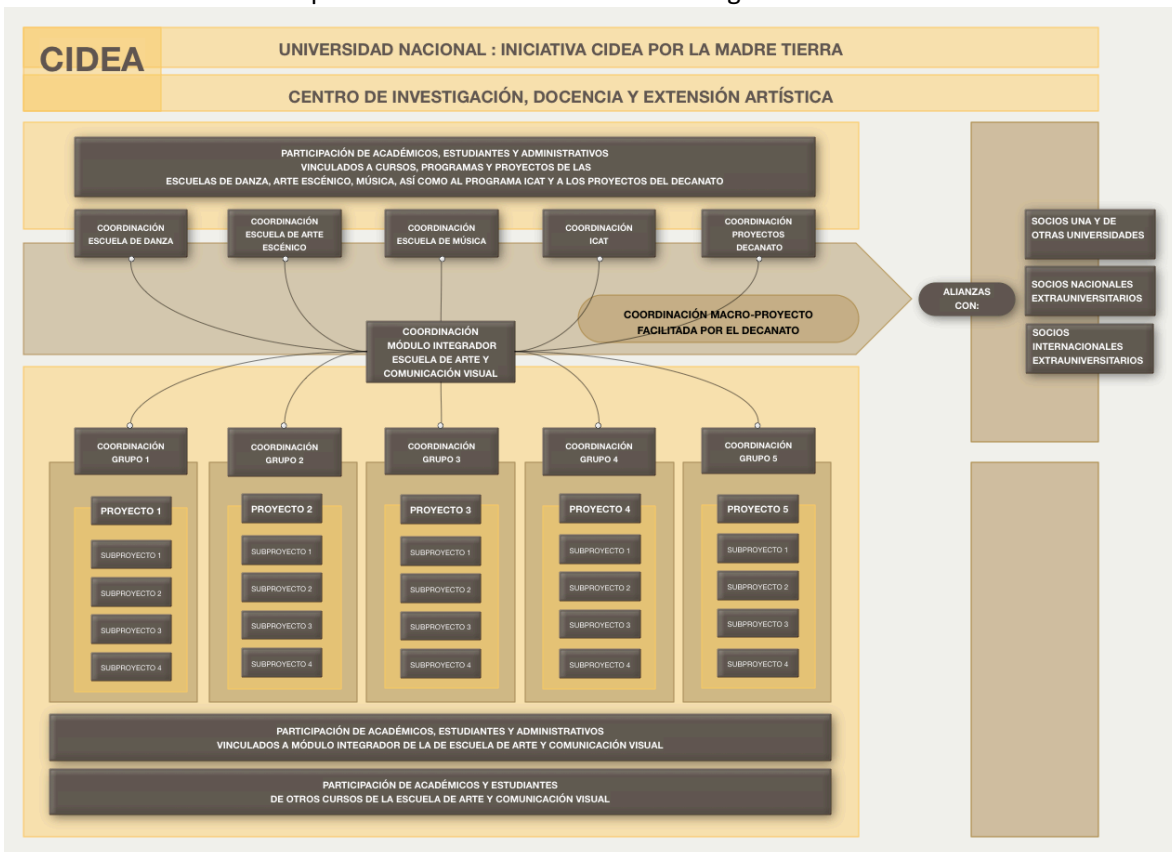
CIDEA

UNIVERSIDAD NACIONAL : INICIATIVA CIDEA POR LA MADRE TIERRA

CENTRO DE INVESTIGACIÓN, DOCENCIA Y EXTENSIÓN ARTÍSTICA

PARTICIPACIÓN DE ACADÉMICOS, ESTUDIANTES Y ADMINISTRATIVOS VINCULADOS A CURSOS, PROGRAMAS Y PROYECTOS DE LAS ESCUELAS DE DANZA, ARTE ESCÉNICO, MÚSICA, ASÍ COMO AL PROGRAMA ICAT Y A LOS PROYECTOS DEL DECANATO

COORDINACIÓN ESCUELA DE DANZA

COORDINACIÓN ESCUELA DE ARTE ESCÉNICO

COORDINACIÓN ESCUELA DE MÚSICA

COORDINACIÓN ICAT

COORDINACIÓN PROYECTOS DECANATO

COORDINACIÓN MACRO-PROYECTO FACILITADA POR EL DECANATO

COORDINACIÓN MÓDULO INTEGRADOR ESCUELA DE ARTE Y COMUNICACIÓN VISUAL

ALIANZAS CON:

SOCIOS UNA Y DE OTRAS UNIVERSIDADES

SOCIOS NACIONALES EXTRAUNIVERSITARIOS

SOCIOS INTERNACIONALES EXTRAUNIVERSITARIOS

COORDINACIÓN GRUPO 1

PROYECTO 1

SUBPROYECTO 1

SUBPROYECTO 2

SUBPROYECTO 3

SUBPROYECTO 4

COORDINACIÓN GRUPO 2

PROYECTO 2

SUBPROYECTO 1

SUBPROYECTO 2

SUBPROYECTO 3

SUBPROYECTO 4

COORDINACIÓN GRUPO 3

PROYECTO 3

SUBPROYECTO 1

SUBPROYECTO 2

SUBPROYECTO 3

SUBPROYECTO 4

COORDINACIÓN GRUPO 4

PROYECTO 4

SUBPROYECTO 1

SUBPROYECTO 2

SUBPROYECTO 3

SUBPROYECTO 4

COORDINACIÓN GRUPO 5

PROYECTO 5

SUBPROYECTO 1

SUBPROYECTO 2

SUBPROYECTO 3

SUBPROYECTO 4

PARTICIPACIÓN DE ACADÉMICOS, ESTUDIANTES Y ADMINISTRATIVOS VINCULADOS A MÓDULO INTEGRADOR DE LA DE ESCUELA DE ARTE Y COMUNICACIÓN VISUAL

PARTICIPACIÓN DE ACADÉMICOS Y ESTUDIANTES DE OTROS CURSOS DE LA ESCUELA DE ARTE Y COMUNICACIÓN VISUAL